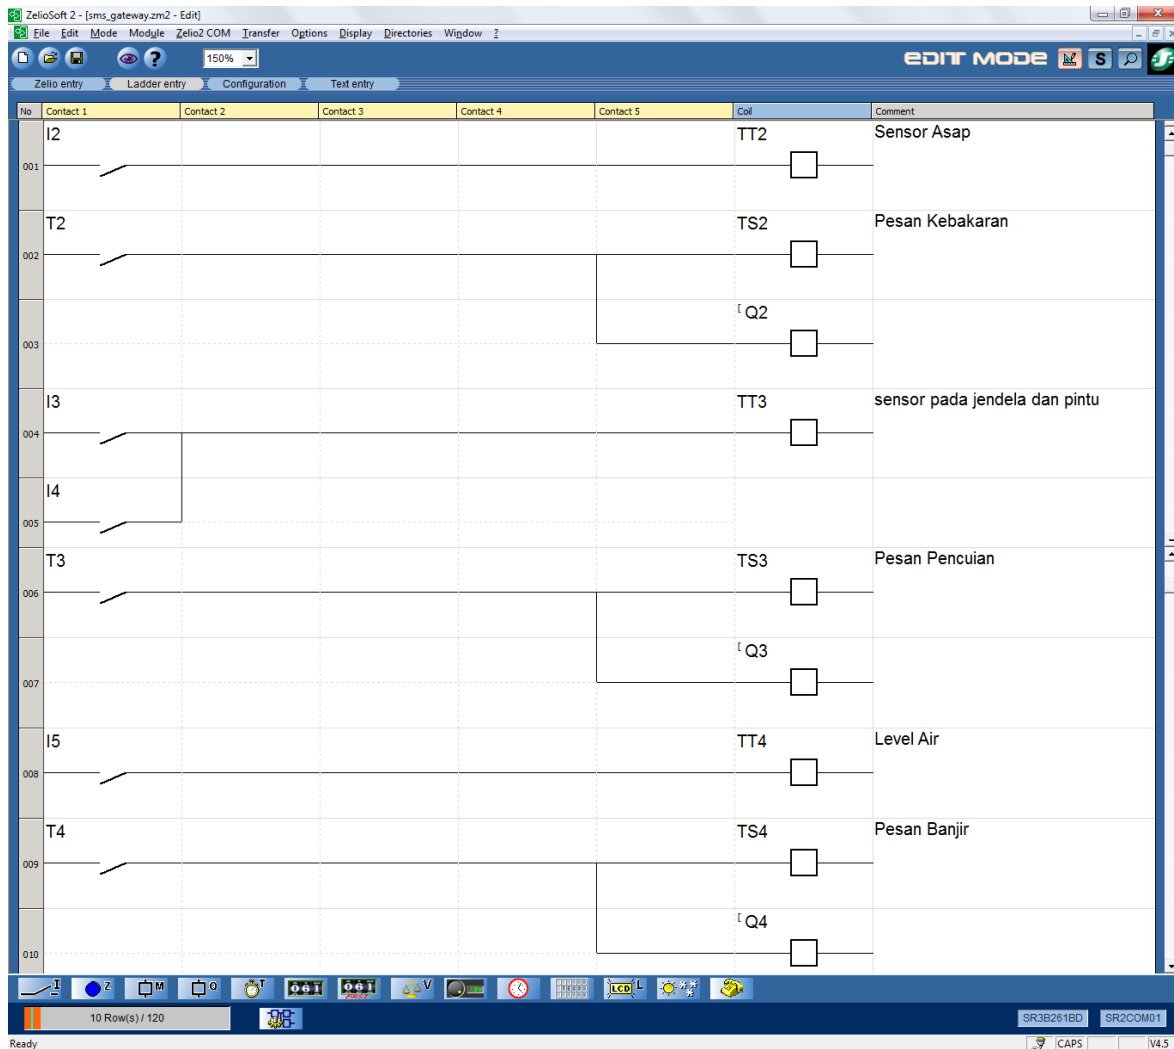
ZelioSoft 2 - [sms_gateway.zm2 - Edit]

File Edit Mode Module Zelio2 COM Transfer Options Display Directories Window ?

150%

EDIT MODE

S

Zelio entry | Ladder entry | Configuration | Text entry

| No | Contact 1 | Contact 2 | Contact 3 | Contact 4 | Contact 5 | Coil | Comment |
|---|---|---|---|---|---|---|---|
| 001 | I2 | | | | | TT2 | Sensor Asap |
| 002 | T2 | | | | | TS2 | Pesan Kebakaran |
| 003 | | | | | | [Q2 | |
| 004 | I3 | | | | | TT3 | sensor pada jendela dan pintu |
| 005 | I4 | | | | | | |
| 006 | T3 | | | | | TS3 | Pesan Pencuian |
| 007 | | | | | | [Q3 | |
| 008 | I5 | | | | | TT4 | Level Air |
| 009 | T4 | | | | | TS4 | Pesan Banjir |
| 010 | | | | | | [Q4 | |

I Z M Q T V L

10 Row(s) / 120

SR3B261BD SR2COM01

Ready CAPS V4.5